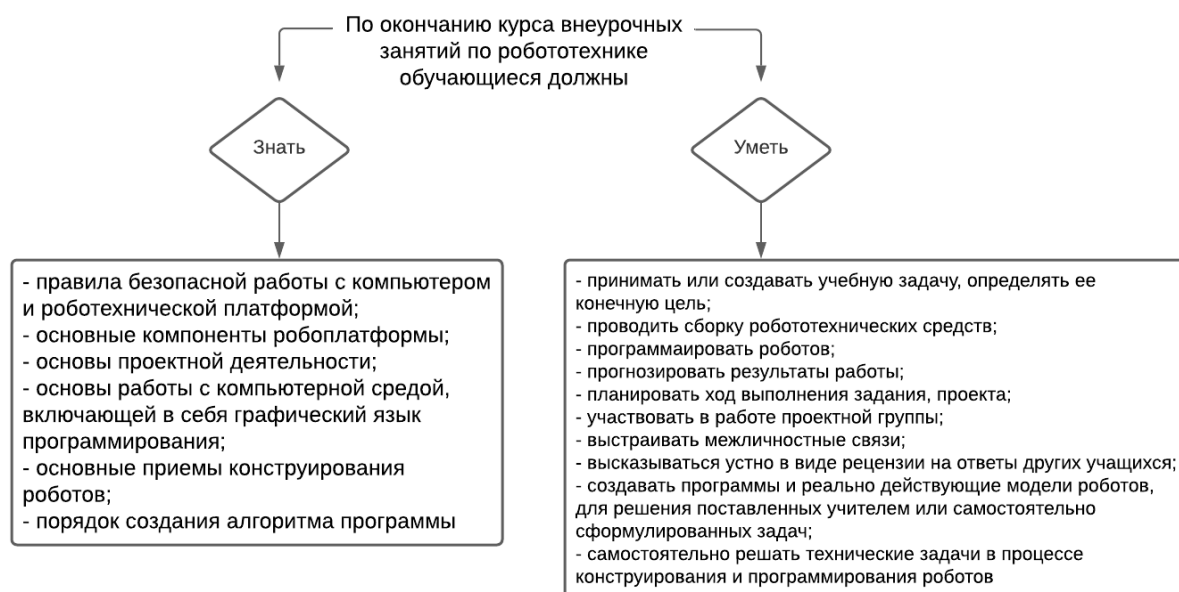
По окончанию курса внеурочных занятий по робототехнике обучающиеся должны

Знать

Уметь

- правила безопасной работы с компьютером и робототехнической платформой;
- основные компоненты робоплатформы;
- основы проектной деятельности;
- основы работы с компьютерной средой, включающей в себя графический язык программирования;
- основные приемы конструирования роботов;
- порядок создания алгоритма программы

- принимать или создавать учебную задачу, определять ее конечную цель;
- проводить сборку робототехнических средств;
- программаировать роботов;
- прогнозировать результаты работы;
- планировать ход выполнения задания, проекта;
- участвовать в работе проектной группы;
- выстраивать межличностные связи;
- высказываться устно в виде рецензии на ответы других учащихся;
- создавать программы и реально действующие модели роботов, для решения поставленных учителем или самостоятельно сформулированных задач;
- самостоятельно решать технические задачи в процессе конструирования и программирования роботов